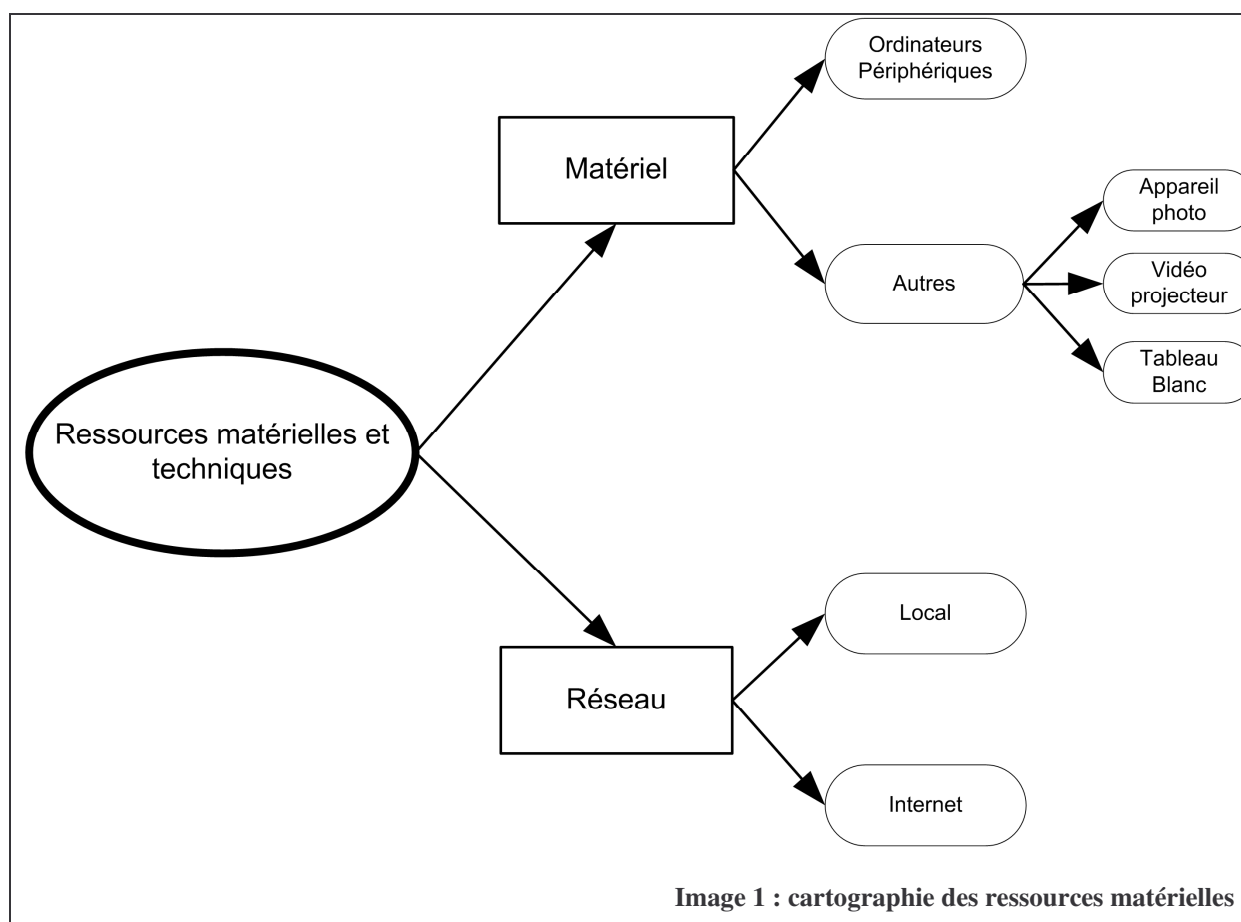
Ressources matérielles et techniques

Matériel

Ordinateurs
Périphériques

Autres

Appareil photo

Vidéo projecteur

Tableau Blanc

Réseau

Local

Internet

Image 1 : cartographie des ressources matérielles